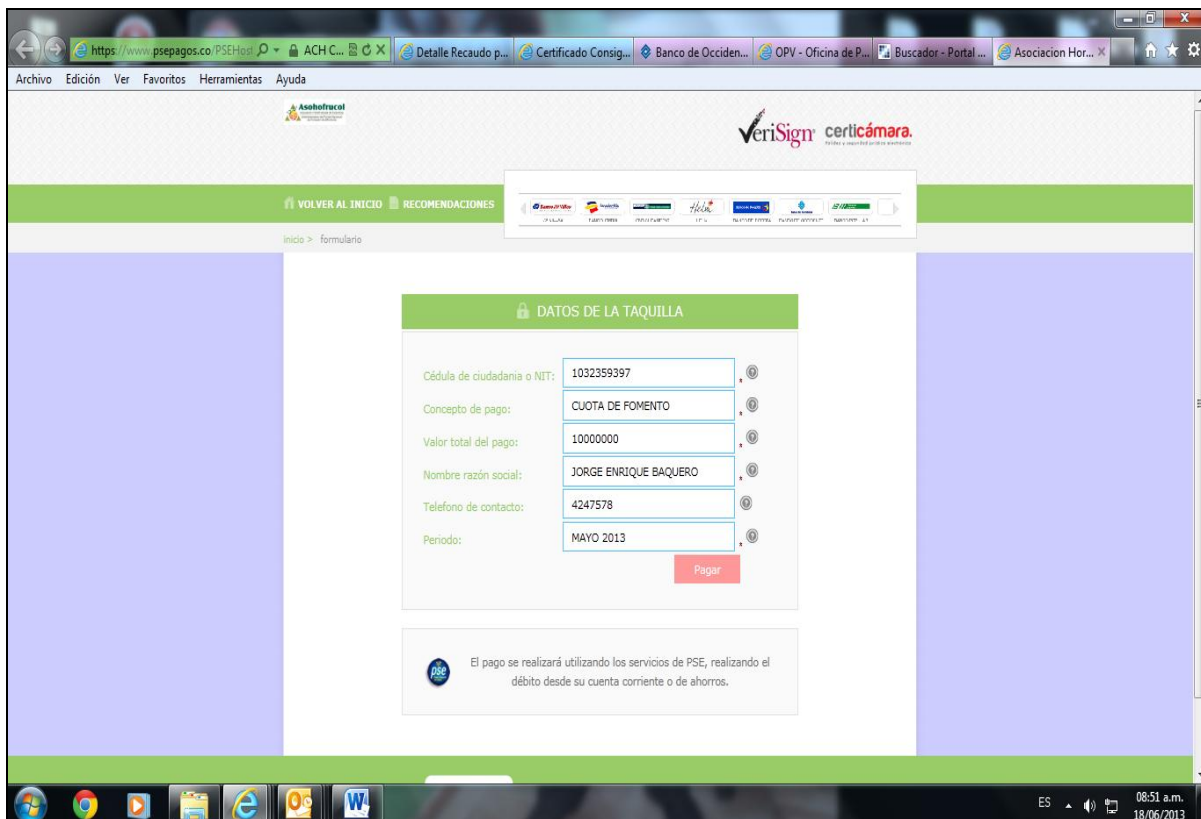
https://www.psepagos.co/PSEHost ACH C... Detalle Recaudo p... Certificado Consig... Banco de Occiden... OPV - Oficina de P... Buscador - Portal ... Asociacion Hor...

Archivo Edición Ver Favoritos Herramientas Ayuda

Asohofrucol

VeriSign certicámara.

VOLVER AL INICIO RECOMENDACIONES

inicio > formulario

DATOS DE LA TAQUILLA

| | |
|---|---|
| Cédula de ciudadania o NIT: | 1032359397 * |
| Concepto de pago: | CUOTA DE FOMENTO * |
| Valor total del pago: | 10000000 * |
| Nombre razón social: | JORGE ENRIQUE BAQUERO * |
| Telefono de contacto: | 4247578 |
| Periodo: | MAYO 2013 * |

Pagar

pse

El pago se realizará utilizando los servicios de PSE, realizando el débito desde su cuenta corriente o de ahorros.

ES 08:51 a.m. 18/06/2013